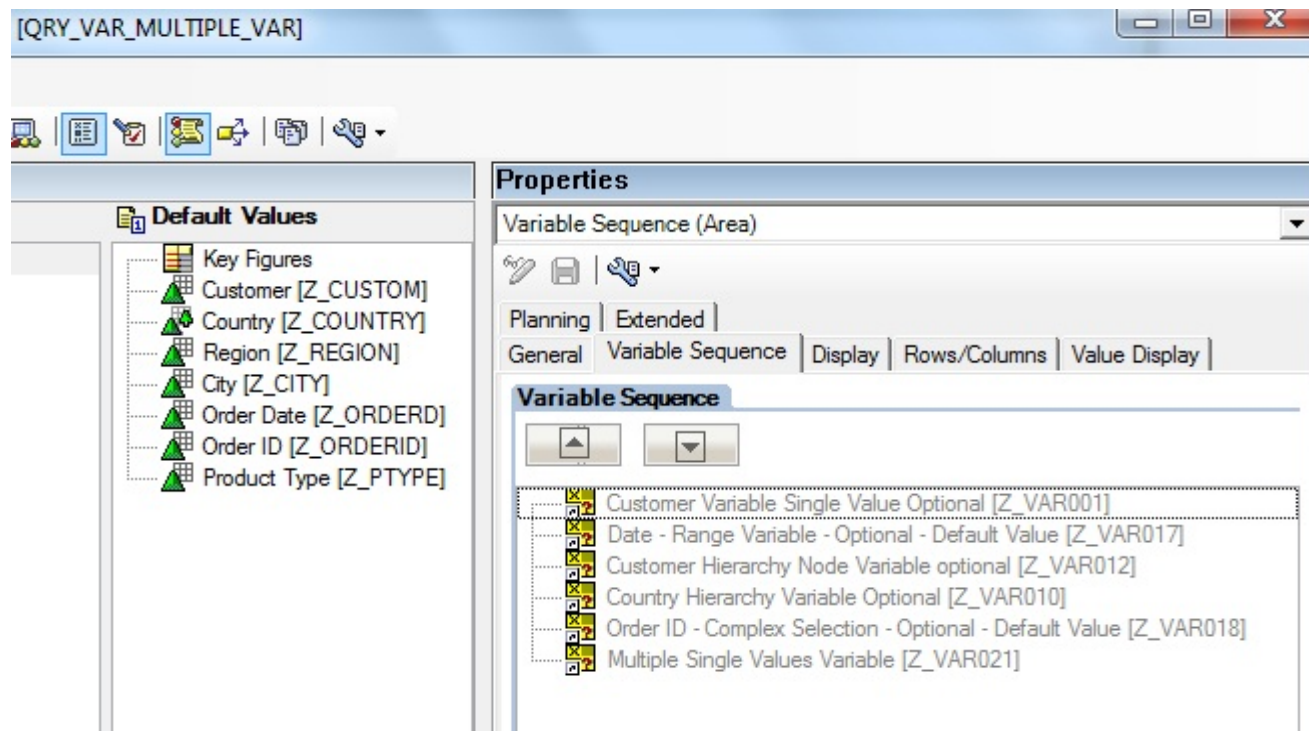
[QRY_VAR_MULTIPLE_VAR]

Default Values

Key Figures
Customer [Z_CUSTOM]
Country [Z_COUNTRY]
Region [Z_REGION]
City [Z_CITY]
Order Date [Z_ORDERD]
Order ID [Z_ORDERID]
Product Type [Z_PTYPE]

Properties

Variable Sequence (Area)

Planning | Extended
General | Variable Sequence | Display | Rows/Columns | Value Display

Variable Sequence

Customer Variable Single Value Optional [Z_VAR001]
Date - Range Variable - Optional - Default Value [Z_VAR017]
Customer Hierarchy Node Variable optional [Z_VAR012]
Country Hierarchy Variable Optional [Z_VAR010]
Order ID - Complex Selection - Optional - Default Value [Z_VAR018]
Multiple Single Values Variable [Z_VAR021]